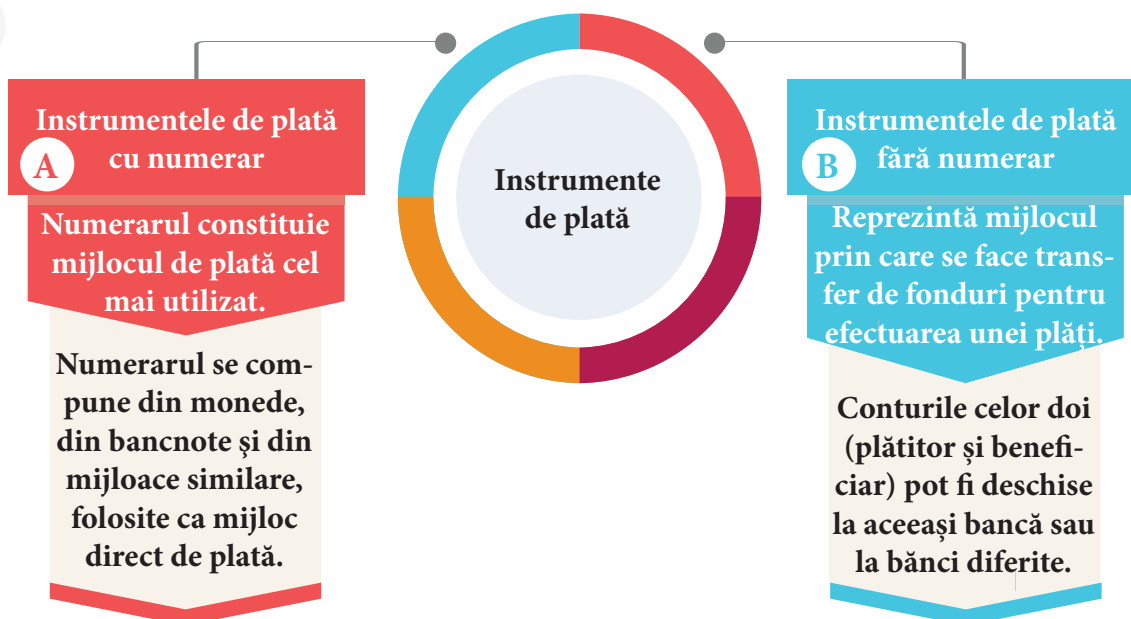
Instrumente de plată

A Instrumentele de plată cu numerar

Numerarul constituie mijlocul de plată cel mai utilizat.

Numerarul se compune din monede, din bancnote și din mijloace similare, folosite ca mijloc direct de plată.

B Instrumentele de plată fără numerar

Reprezintă mijlocul prin care se face transfer de fonduri pentru efectuarea unei plăți.

Conturile celor doi (plătitor și beneficiar) pot fi deschise la aceeași bancă sau la bănci diferite.